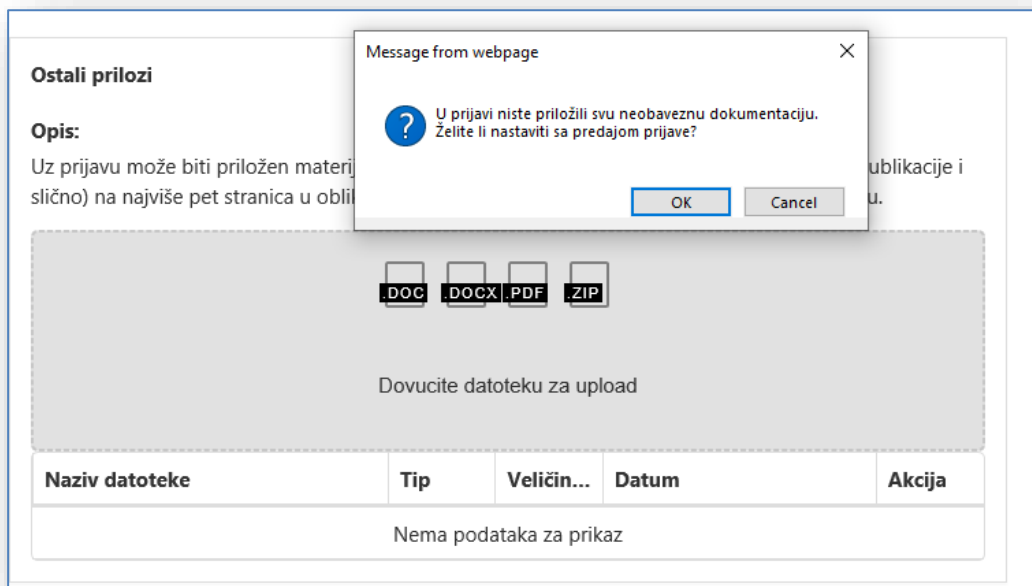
Ostali prilozi

Opis:

Uz prijavu može biti priložen materij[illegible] ublikacije i slično) na najviše pet stranica u obli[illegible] u.

Message from webpage

U prijavi niste priložili svu neobaveznu dokumentaciju. Želite li nastaviti sa predajom prijave?

OK

Cancel

.DOC .DOCX .PDF .ZIP

Dovucite datoteku za upload

| Naziv datoteke | Tip | Veličin... | Datum | Akcija |
|---|---|---|---|---|
| Nema podataka za prikaz | | | | |